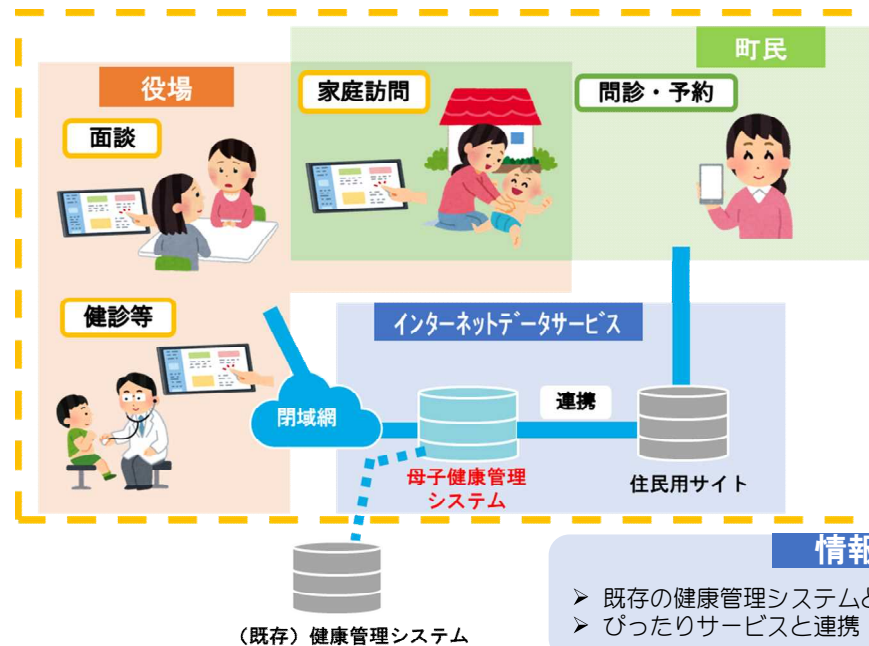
町民

役場

家庭訪問

問診・予約

面談

健診等

インターネットデータサービス

閉域網

連携

母子健康管理システム

住民用サイト

（既存）健康管理システム

情報

➢ 既存の健康管理システムと

➢ ぴったりサービスと連携